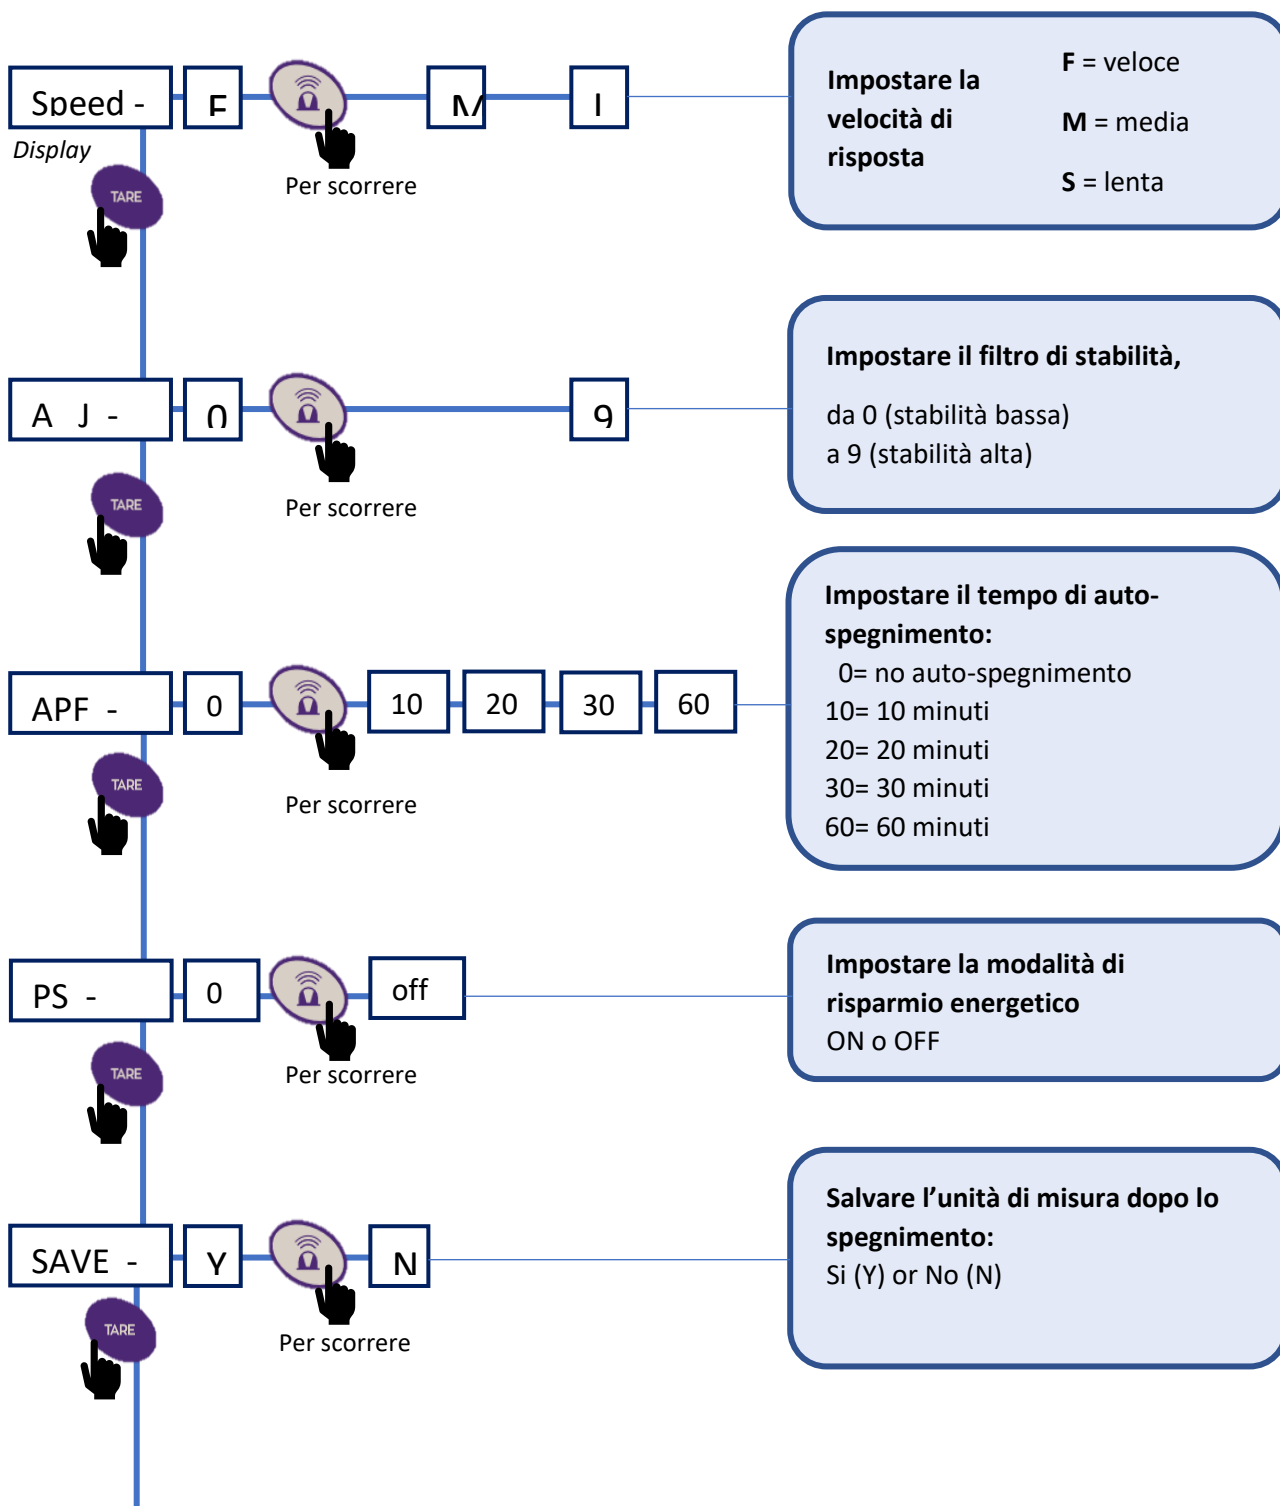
Speed -

Display

F

Per scorrere

M

I

TARE

Impostare la velocità di risposta

F = veloce

M = media

S = lenta

A J -

0

Per scorrere

9

TARE

Impostare il filtro di stabilità,

da 0 (stabilità bassa)
a 9 (stabilità alta)

APF -

0

10

20

30

60

Per scorrere

TARE

Impostare il tempo di auto-spegnimento:
0= no auto-spegnimento
10= 10 minuti
20= 20 minuti
30= 30 minuti
60= 60 minuti

PS -

0

off

Per scorrere

TARE

Impostare la modalità di risparmio energetico
ON o OFF

SAVE -

Y

N

Per scorrere

TARE

Salvare l'unità di misura dopo lo spegnimento:
Si (Y) or No (N)